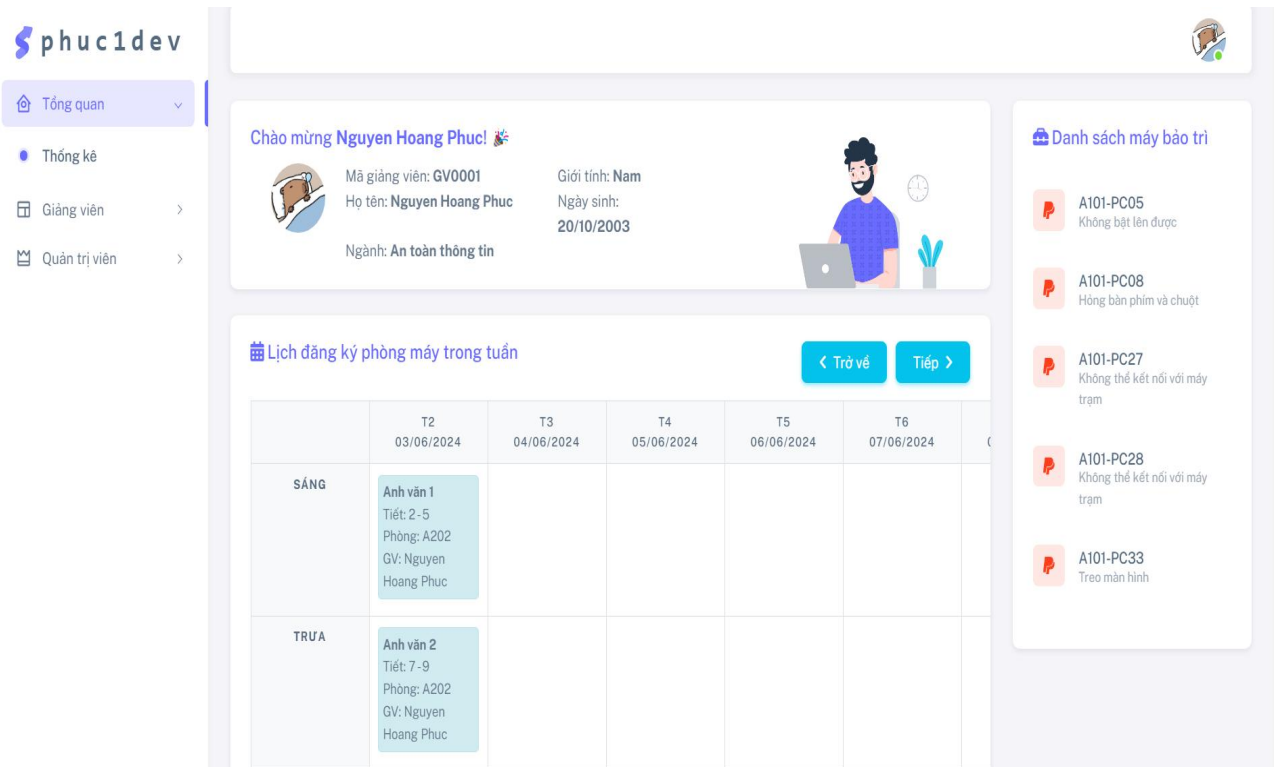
phuc1dev

Tổng quan

Thống kê

Giảng viên

Quản trị viên

Chào mừng Nguyen Hoang Phuc!

Mã giảng viên: GV0001
Họ tên: Nguyen Hoang Phuc
Ngành: An toàn thông tin

Giới tính: Nam
Ngày sinh: 20/10/2003

Danh sách máy bảo trì

A101-PC05
Không bật lên được

A101-PC08
Hỏng bàn phím và chuột

A101-PC27
Không thể kết nối với máy trạm

A101-PC28
Không thể kết nối với máy trạm

A101-PC33
Treo màn hình

Lịch đăng ký phòng máy trong tuần

‹ Trở về

Tiếp ›

| | T2 03/06/2024 | T3 04/06/2024 | T4 05/06/2024 | T5 06/06/2024 | T6 07/06/2024 | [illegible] |
|---|---|---|---|---|---|---|
| SÁNG | Anh văn 1 Tiết: 2-5 Phòng: A202 GV: Nguyen Hoang Phuc | | | | | |
| TRƯA | Anh văn 2 Tiết: 7-9 Phòng: A202 GV: Nguyen Hoang Phuc | | | | | |